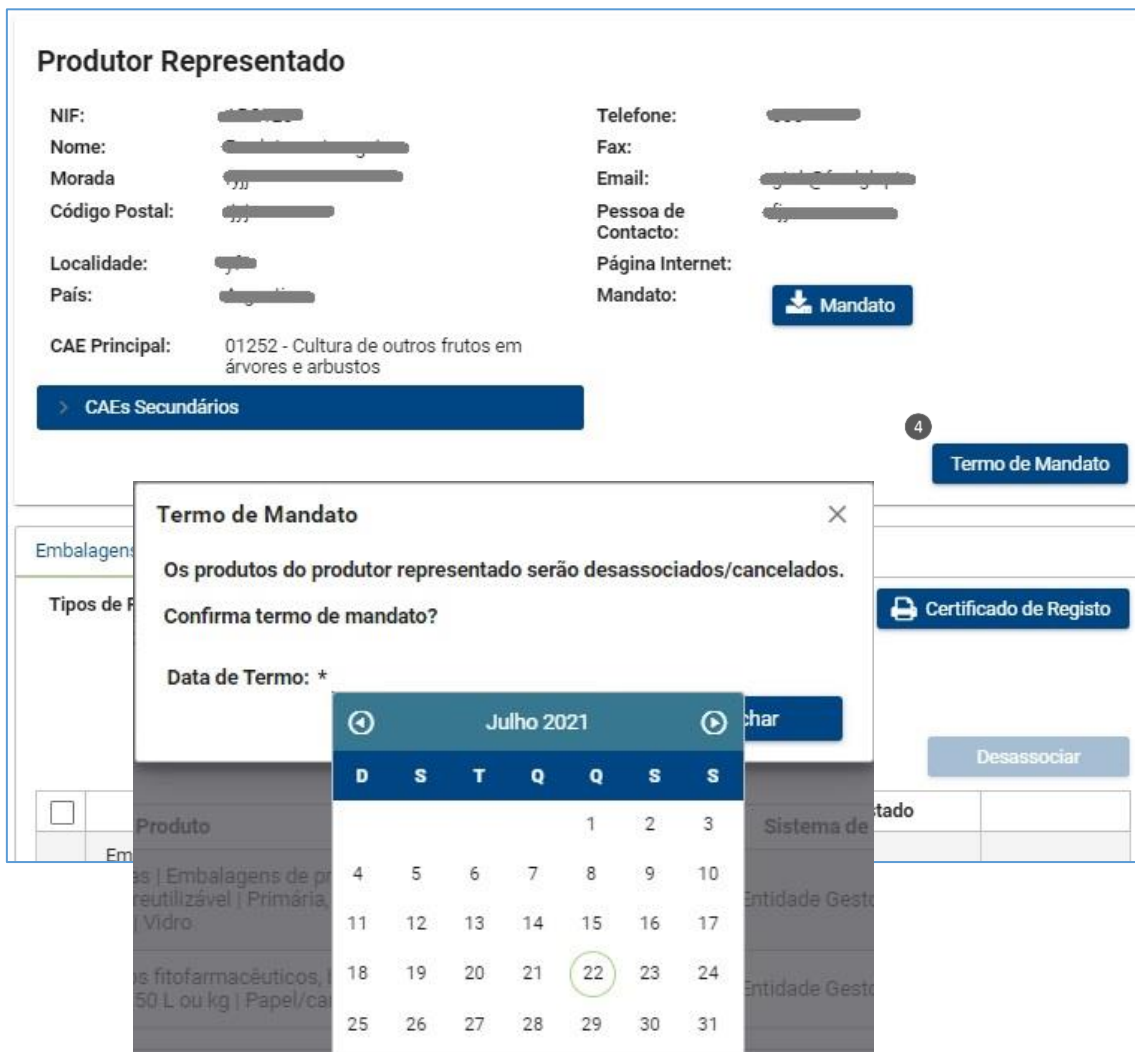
Produtor Representado

NIF: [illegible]
Nome: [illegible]
Morada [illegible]
Código Postal: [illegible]
Localidade: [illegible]
País: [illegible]
CAE Principal: 01252 - Cultura de outros frutos em árvores e arbustos

Telefone: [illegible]
Fax:
Email: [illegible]
Pessoa de Contacto: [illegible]
Página Internet:
Mandato: Mandato

CAEs Secundários

4

Termo de Mandato

Embalagens

Tipos de R

Certificado de Registo

Desassociar

Produto

Sistema de

tado

Em

s | Embalagens de pr
reutilizável | Primária,
| Vidro

Entidade Gest

s fitofarmacêuticos, 
50 L ou kg | Papel/ca

Entidade Gest

Termo de Mandato

Os produtos do produtor representado serão desassociados/cancelados.

Confirma termo de mandato?

Data de Termo: *

char

Julho 2021

| D | S | T | Q | Q | S | S |
|---|---|---|---|---|---|---|
| | | | | 1 | 2 | 3 |
| 4 | 5 | 6 | 7 | 8 | 9 | 10 |
| 11 | 12 | 13 | 14 | 15 | 16 | 17 |
| 18 | 19 | 20 | 21 | 22 | 23 | 24 |
| 25 | 26 | 27 | 28 | 29 | 30 | 31 |